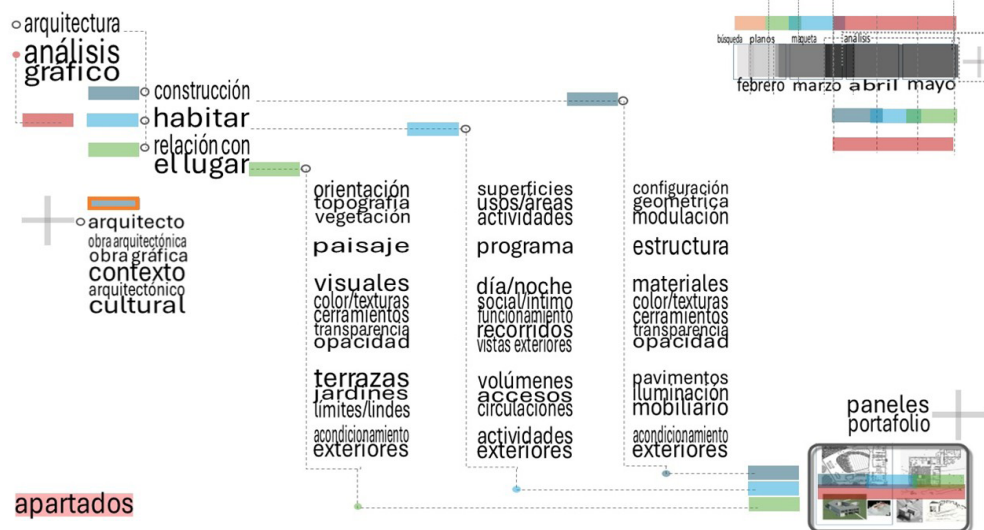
arquitectura
análisis gráfico

construcción
habitar
relación con el lugar

arquitecto
obra arquitectónica
obra gráfica
contexto
arquitectónico
cultural

orientación
topografía
vegetación

paisaje

visuales
color/texturas
cerramientos
transparencia
opacidad

terrazas
jardines
límites/lindes

acondicionamiento
exteriores

superficies
usos/áreas
actividades

programa

día/noche
social/íntimo
funcionamiento
recorridos
vistas exteriores

volúmenes
accesos
circulaciones

actividades
exteriores

configuración
geométrica
modulación

estructura

materiales
color/texturas
cerramientos
transparencia
opacidad

pavimentos
iluminación
mobiliario

acondicionamiento
exteriores

búsqueda planos maqueta análisis
febrero marzo abril mayo

paneles
portafolio

apartados